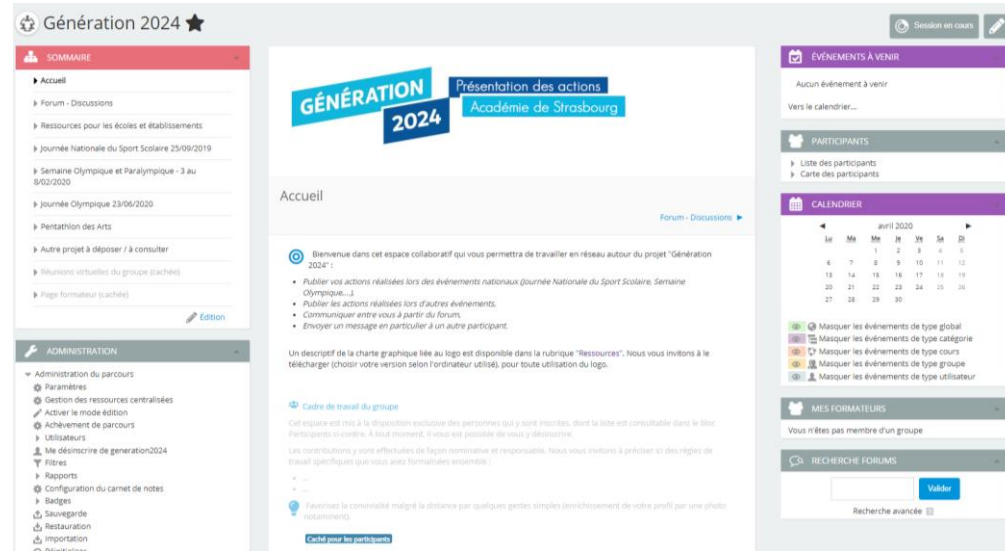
Génération 2024

Session en cours

SOMMAIRE

Accueil
Forum - Discussions
Ressources pour les écoles et établissements
Journée Nationale du Sport Scolaire 25/09/2019
Semaine Olympique et Paralympique - 3 au 8/02/2020
Journée Olympique 23/06/2020
Pentathlon des Arts
Autre projet à déposer / à consulter
Réunions virtuelles du groupe (cachée)
Page formateur (cachée)

Édition

ADMINISTRATION

Administration du parcours
Paramètres
Gestion des ressources centralisées
Activer le mode édition
Achèvement de parcours
Utilisateurs
Me désinscrire de generation2024
Filtres
Rapports
Configuration du carnet de notes
Badges
Sauvegarde
Restauration
Importation
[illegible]

GÉNÉRATION 2024
Présentation des actions
Académie de Strasbourg

Accueil

Forum - Discussions

Bienvenue dans cet espace collaboratif qui vous permettra de travailler en réseau autour du projet "Génération 2024" :

- Publier vos actions réalisées lors des événements nationaux (Journée Nationale du Sport Scolaire, Semaine Olympique,...).
- Publier les actions réalisées lors d'autres événements.
- Communiquer entre vous à partir du forum.
- Envoyer un message en particulier à un autre participant.

Un descriptif de la charte graphique liée au logo est disponible dans la rubrique "Ressources". Nous vous invitons à le télécharger (choisir votre version selon l'ordinateur utilisé), pour toute utilisation du logo.

Cadre de travail du groupe

Cet espace est mis à la disposition exclusive des personnes qui y sont inscrites, dont la liste est consultable dans le bloc Participants ci-contre. À tout moment, il vous est possible de vous y désinscrire.

Les contributions y sont effectuées de façon nominative et responsable. Nous vous invitons à préciser ici des règles de travail spécifiques que vous avez formalisées ensemble :

- ...
- ...

Favorisez la convivialité malgré la distance par quelques gestes simples (enrichissement de votre profil par une photo notamment).

Caché pour les participants

ÉVÉNEMENTS À VENIR

Aucun événement à venir

Vers le calendrier...

PARTICIPANTS

Liste des participants
Carte des participants

CALENDRIER

avril 2020

| Lu | Ma | Me | Je | Ve | Sa | Di |
|---|---|---|---|---|---|---|
| | | 1 | 2 | 3 | 4 | 5 |
| 6 | 7 | 8 | 9 | 10 | 11 | 12 |
| 13 | 14 | 15 | 16 | 17 | 18 | 19 |
| 20 | 21 | 22 | 23 | 24 | 25 | 26 |
| 27 | 28 | 29 | 30 | | | |

Masquer les événements de type global
Masquer les événements de type catégorie
Masquer les événements de type cours
Masquer les événements de type groupe
Masquer les événements de type utilisateur

MES FORMATEURS

Vous n'êtes pas membre d'un groupe

RECHERCHE FORUMS

Valider

Recherche avancée